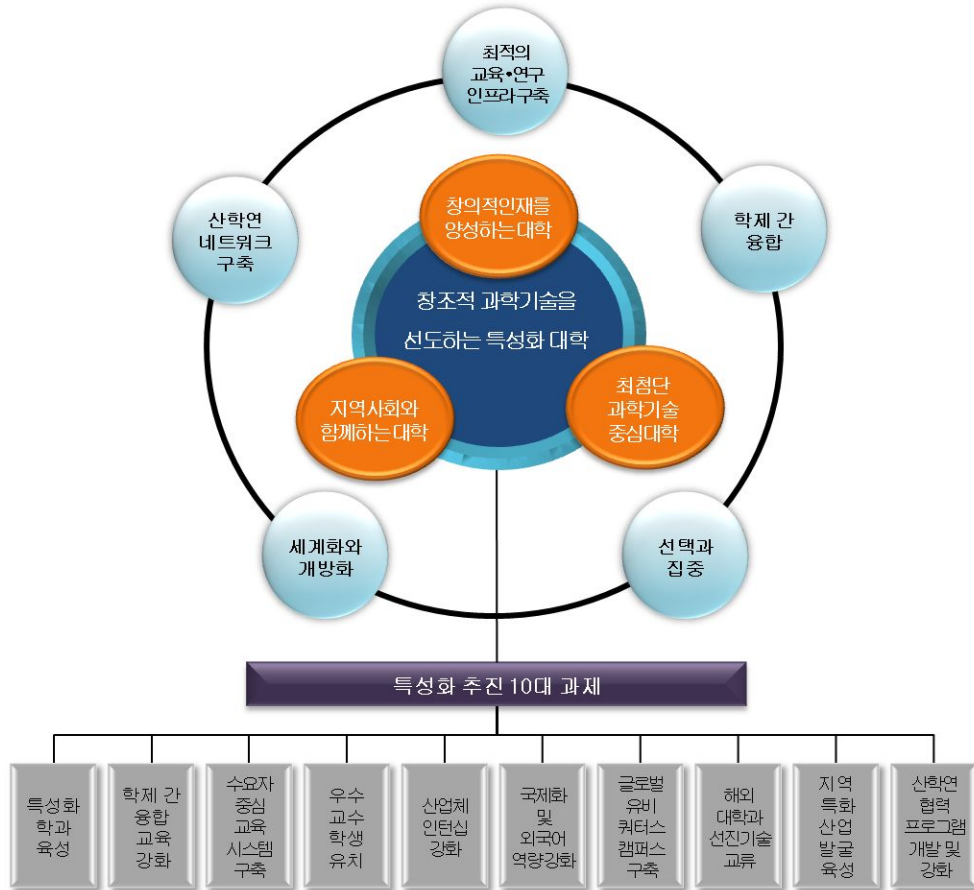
최적의 교육•연구 인프라구축

산학연 네트워크 구축

학제 간 융합

창의적인재를 양성하는대학

창조적 과학기술을 선도하는 특성화 대학

지역사회와 함께하는 대학

최첨단 과학기술 중심대학

세계화와 개방화

선택과 집중

특성화 추진 10대 과제

| 특성화 학과 육성 | 학제 간 융합 교육 강화 | 수요자 중심 교육 시스템 구축 | 우수 교수 학생 유치 | 산업체 인턴십 강화 | 국제화 및 외국어 역량강화 | 글로벌 유비 쿼터스 캠퍼스 구축 | 해외 대학과 선진기술 교류 | 지역 특화 산업 발굴 육성 | 산학연 협력 프로그램 개발 및 강화 |
|---|---|---|---|---|---|---|---|---|---|